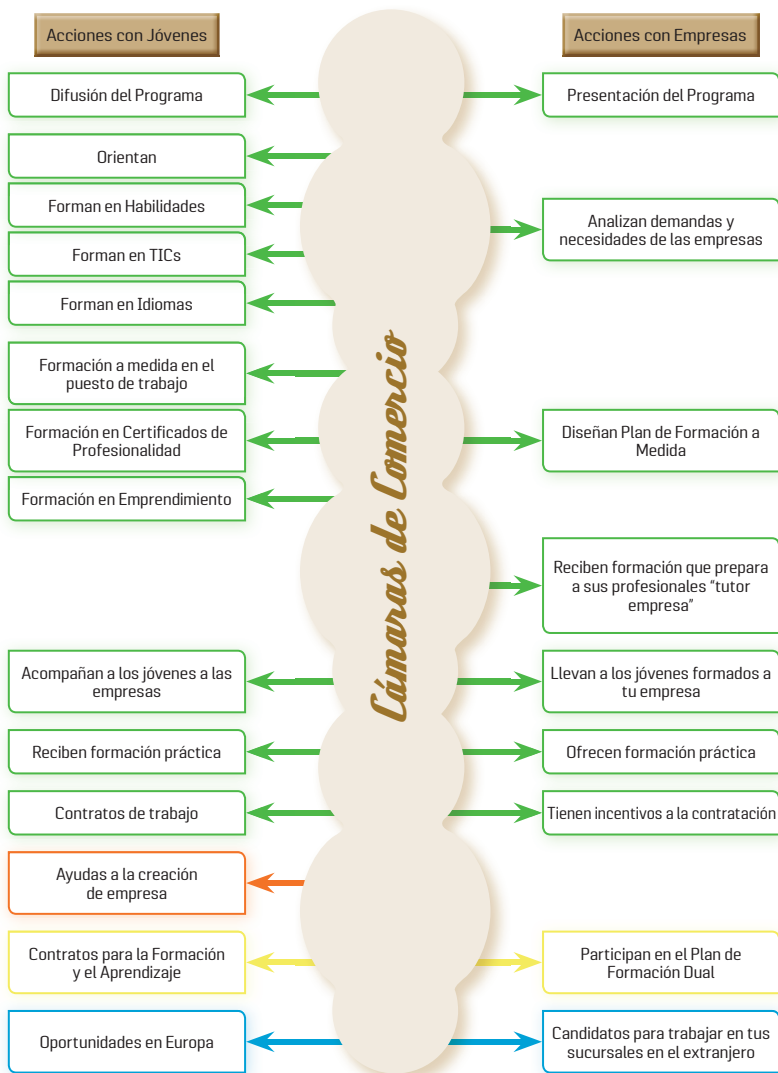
Acciones con Jóvenes

Acciones con Empresas

Cámaras de Comercio

Difusión del Programa

Orientan

Forman en Habilidades

Forman en TICs

Forman en Idiomas

Formación a medida en el puesto de trabajo

Formación en Certificados de Profesionalidad

Formación en Emprendimiento

Acompañan a los jóvenes a las empresas

Reciben formación práctica

Contratos de trabajo

Ayudas a la creación de empresa

Contratos para la Formación y el Aprendizaje

Oportunidades en Europa

Presentación del Programa

Analizan demandas y necesidades de las empresas

Diseñan Plan de Formación a Medida

Reciben formación que prepara a sus profesionales "tutor empresa"

Llevan a los jóvenes formados a tu empresa

Ofrecen formación práctica

Tienen incentivos a la contratación

Participan en el Plan de Formación Dual

Candidatos para trabajar en tus sucursales en el extranjero